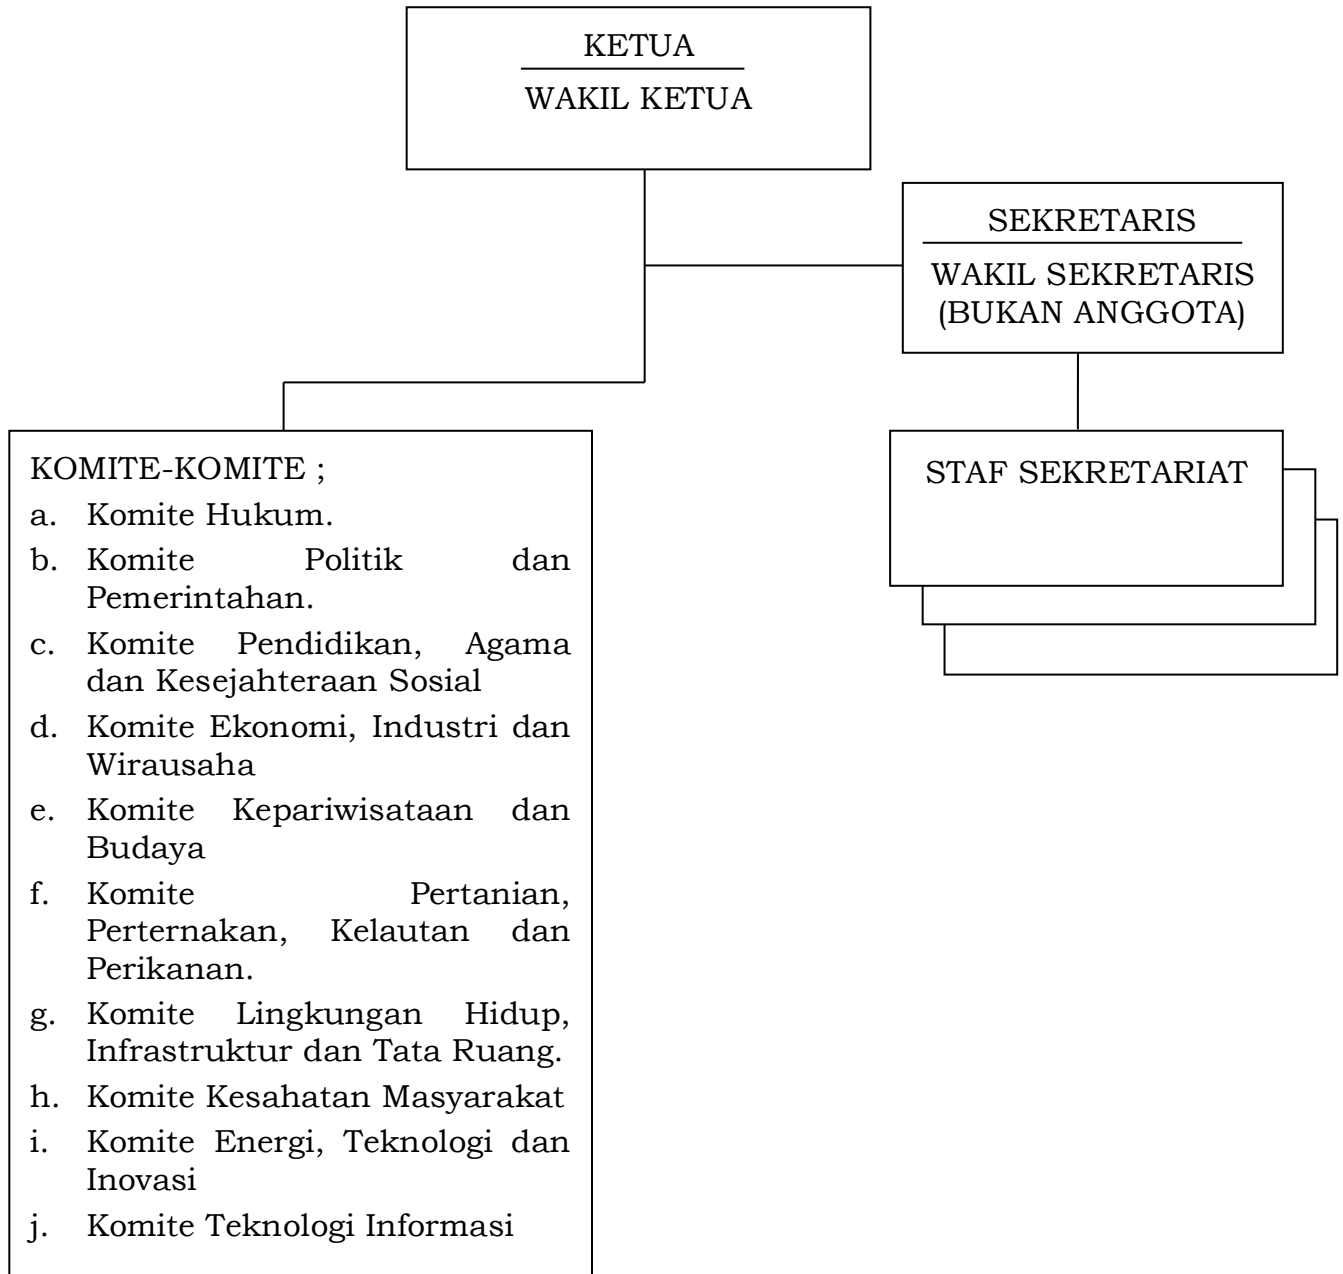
KETUA
WAKIL KETUA

SEKRETARIS
WAKIL SEKRETARIS (BUKAN ANGGOTA)

KOMITE-KOMITE ;
a. Komite Hukum.
b. Komite Politik dan Pemerintahan.
c. Komite Pendidikan, Agama dan Kesejahteraan Sosial
d. Komite Ekonomi, Industri dan Wirausaha
e. Komite Kepariwisataan dan Budaya
f. Komite Pertanian, Perternakan, Kelautan dan Perikanan.
g. Komite Lingkungan Hidup, Infrastruktur dan Tata Ruang.
h. Komite Kesahatan Masyarakat
i. Komite Energi, Teknologi dan Inovasi
j. Komite Teknologi Informasi

STAF SEKRETARIAT